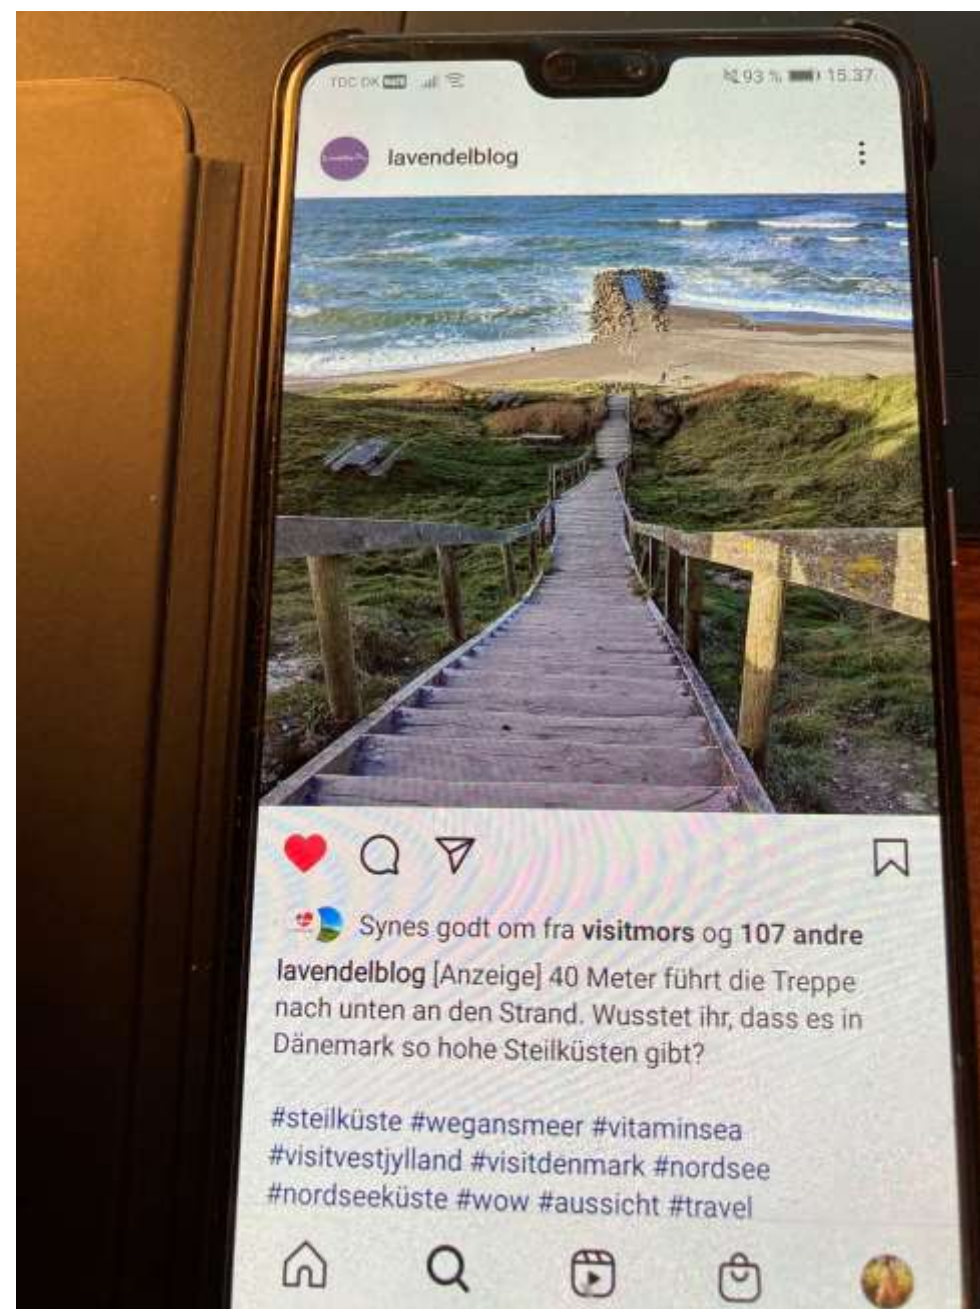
TDC DK 93 % 15.37

lavendelblog

Synes godt om fra visitmors og 107 andre

lavendelblog [Anzeige] 40 Meter führt die Treppe nach unten an den Strand. Wusstet ihr, dass es in Dänemark so hohe Steilküsten gibt?

#steilküste #wegansmeer #vitaminsea #visitvestjylland #visitdenmark #nordsee #nordseeküste #wow #aussicht #travel